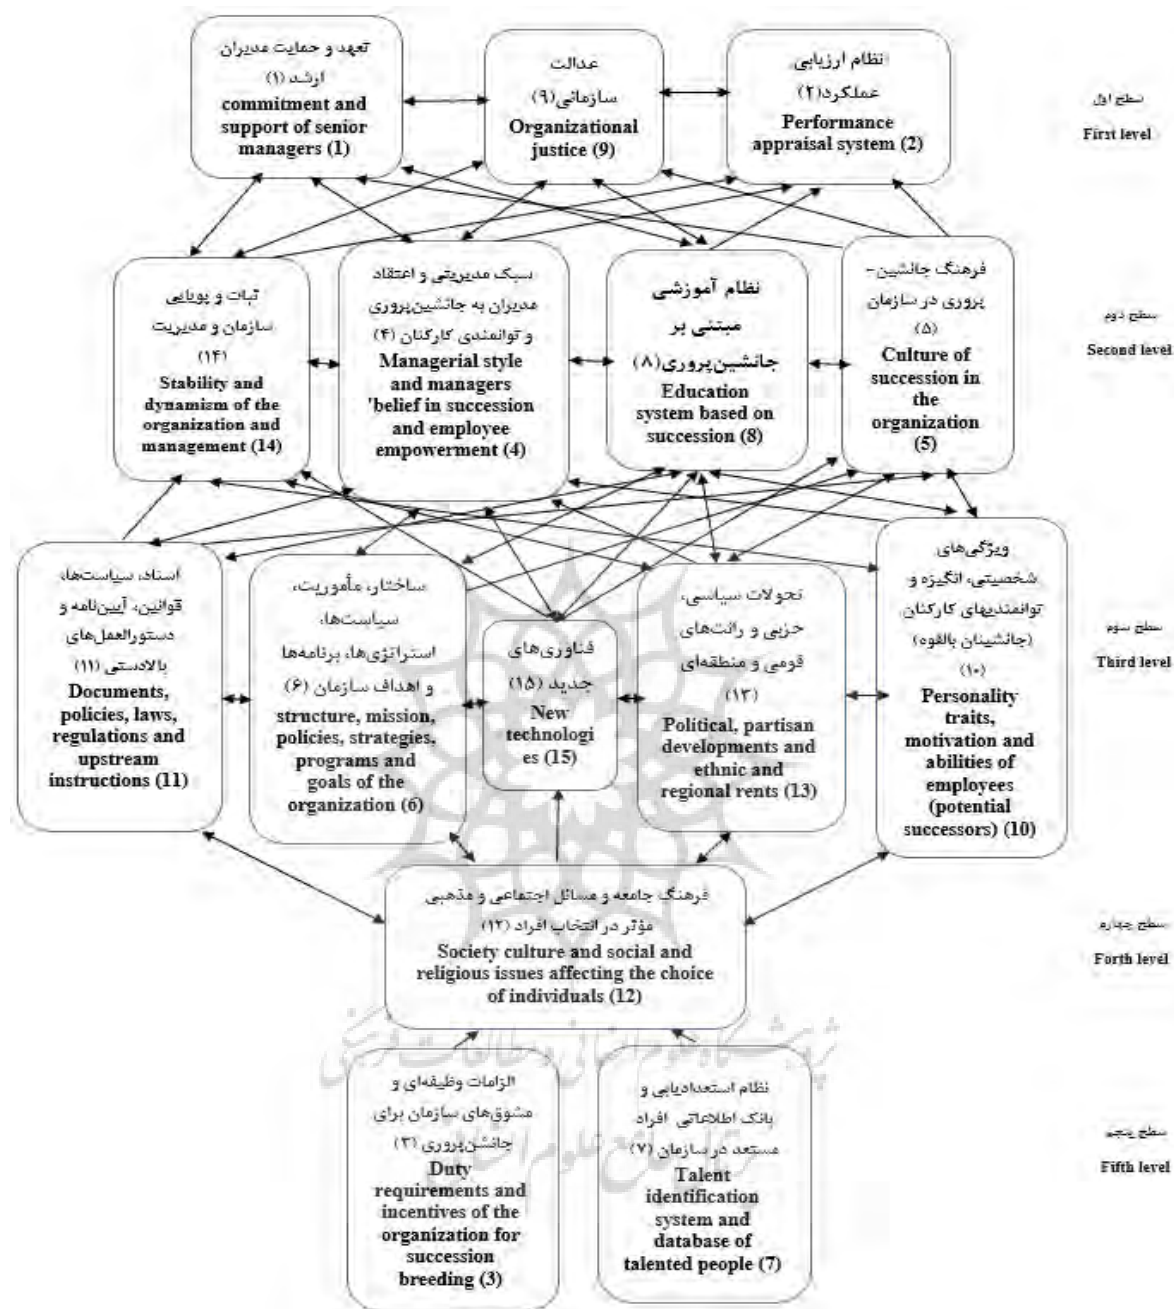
تعهد و حمایت مدیران ارشد (۱)
commitment and support of senior managers (1)

عدالت سازمانی(۹)
Organizational justice (9)

نظام ارزیابی عملکرد(۲)
Performance appraisal system (2)

سطح اول
First level

ثبات و پویایی سازمان و مدیریت (۱۴)
Stability and dynamism of the organization and management (14)

سبک مدیریتی و اعتقاد مدیران به جانشین‌پروری و توانمندی کارکنان (۴)
Managerial style and managers 'belief in succession and employee empowerment (4)

نظام آموزشی مبتنی بر جانشین‌پروری (۸)
Education system based on succession (8)

فرهنگ جانشین-پروری در سازمان (۵)
Culture of succession in the organization (5)

سطح دوم
Second level

اسناد، سیاست‌ها، قوانین، آیین‌نامه و دستورالعمل‌های بالادستی (۱۱)
Documents, policies, laws, regulations and upstream instructions (11)

ساختار، مأموریت، سیاست‌ها، استراتژی‌ها، برنامه‌ها و اهداف سازمان (۶)
structure, mission, policies, strategies, programs and goals of the organization (6)

فناوری‌های جدید (۱۵)
New technologies (15)

تحولات سیاسی، حزبی و رانت‌های قومی و منطقه‌ای (۱۳)
Political, partisan developments and ethnic and regional rents (13)

ویژگی‌های شخصیتی، انگیزه و توانمندیهای کارکنان (جانشینان بالقوه) (۱۰)
Personality traits, motivation and abilities of employees (potential successors) (10)

سطح سوم
Third level

فرهنگ جامعه و مسائل اجتماعی و مذهبی مؤثر در انتخاب افراد (۱۲)
Society culture and social and religious issues affecting the choice of individuals (12)

سطح چهارم
Forth level

الزامات وظیفه‌ای و مشوق‌های سازمان برای جانشین‌پروری (۳)
Duty requirements and incentives of the organization for succession breeding (3)

نظام استعدادیابی و بانک اطلاعاتی افراد مستعد در سازمان (۷)
Talent identification system and database of talented people (7)

سطح پنجم
Fifth level

پژوهشگاه علوم انسانی و مطالعات فرهنگی
پرتال جامع علوم انسانی